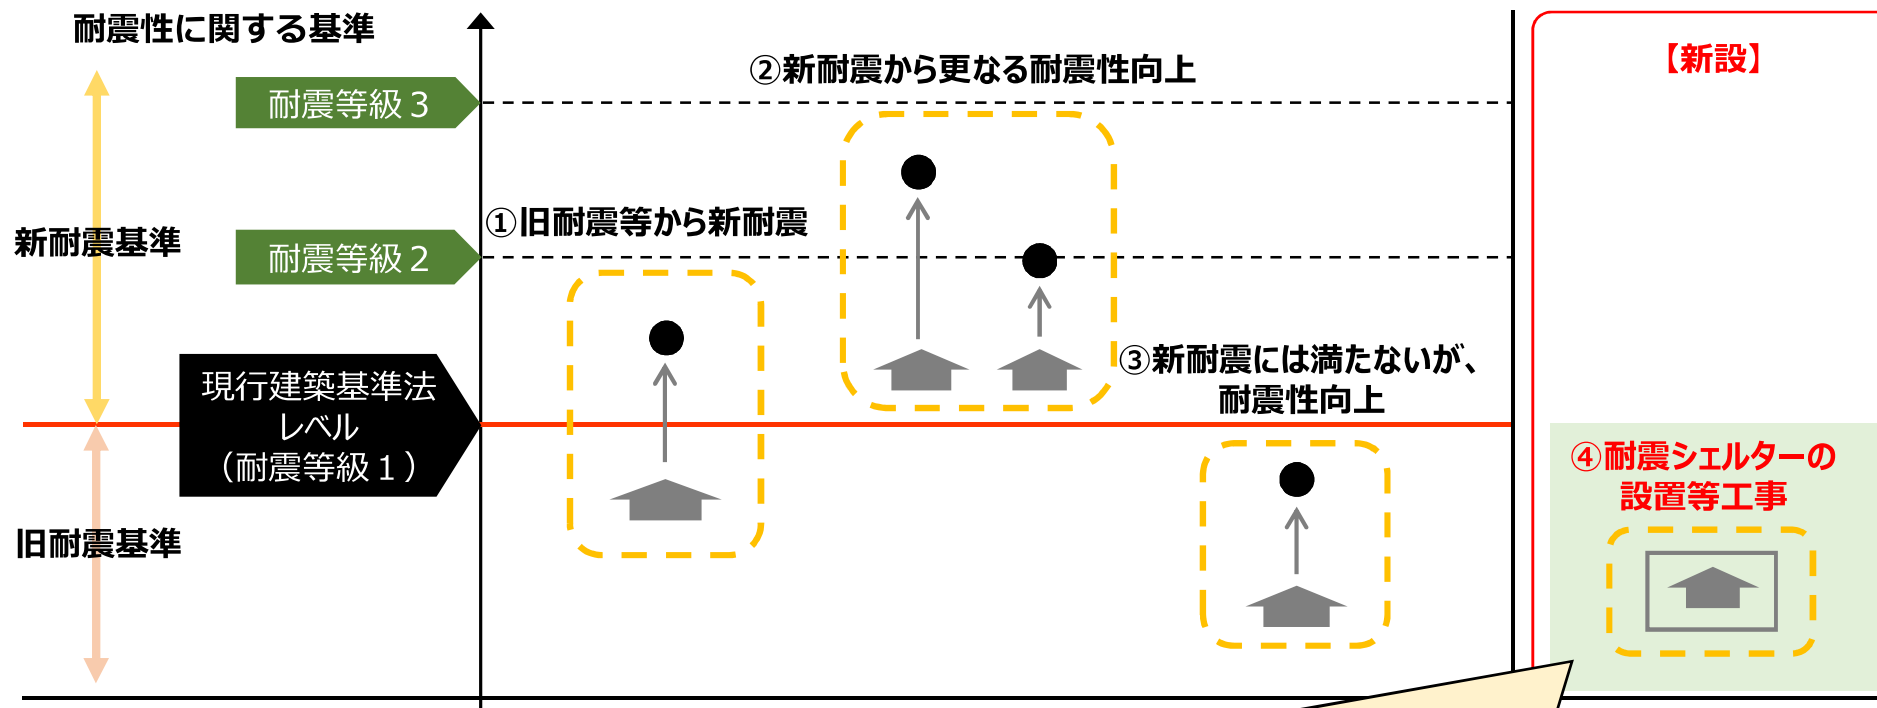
耐震性に関する基準

耐震等級３

新耐震基準

耐震等級２

現行建築基準法
レベル
（耐震等級１）

旧耐震基準

②新耐震から更なる耐震性向上

①旧耐震等から新耐震

③新耐震には満たないが、
耐震性向上

【新設】

④耐震シェルターの
設置等工事